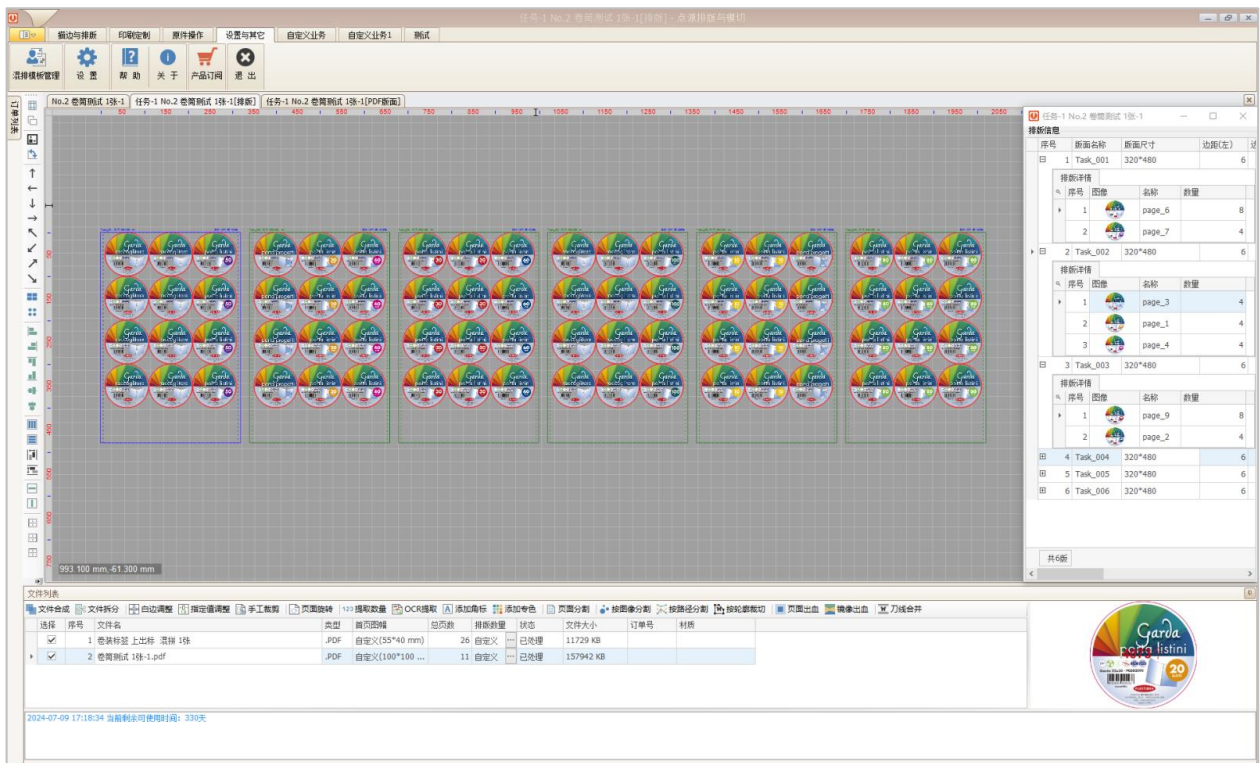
任务-1 No.2 卷筒测试 1张-1[排版] - 点源排版与模切

拼边与排版 印刷控制 原件操作 设置与其它 自定义业务 自定义业务1 测试

混排模板管理 设置 帮助 关于 产品订阅 退出

No.2 卷筒测试 1张-1 任务-1 No.2 卷筒测试 1张-1[排版] 任务-1 No.2 卷筒测试 1张-1[PDF新面]

50 150 250 350 450 550 650 750 850 950 1050 1150 1250 1350 1450 1550 1650 1750 1850 1950 2050

993.100 mm,-61.300 mm

任务-1 No.2 卷筒测试 1张-1

排版信息

| 序号 | 版面名称 | 版面尺寸 | 边距(左) |
|---|---|---|---|
| 1 | Task_001 | 320*480 | 6 |
| 2 | Task_002 | 320*480 | 6 |
| 3 | Task_003 | 320*480 | 6 |
| 4 | Task_004 | 320*480 | 6 |
| 5 | Task_005 | 320*480 | 6 |
| 6 | Task_006 | 320*480 | 6 |

排版详情

| 序号 | 图像 | 名称 | 数量 |
|---|---|---|---|
| 1 | | page_6 | 8 |
| 2 | | page_7 | 4 |

排版详情

| 序号 | 图像 | 名称 | 数量 |
|---|---|---|---|
| 1 | | page_3 | 4 |
| 2 | | page_1 | 4 |
| 3 | | page_4 | 4 |

排版详情

| 序号 | 图像 | 名称 | 数量 |
|---|---|---|---|
| 1 | | page_9 | 8 |
| 2 | | page_2 | 4 |

共6版

文件列表

文件合成 文件拆分 白边调整 指定值调整 手工裁剪 页面旋转 提取数量 OCR提取 添加角标 添加专色 页面分割 按图像分割 按路径分割 按轮廓裁切 页面出血 镜像出血 刀线合并

| 选择 | 序号 | 文件名 | 类型 | 首页图幅 | 总页数 | 排版数量 | 状态 | 文件大小 | 订单号 | 材质 |
|---|---|---|---|---|---|---|---|---|---|---|
| ✓ | 1 | 卷装标签 上出标 混排 1张 | .PDF | 自定义(55*40 mm) | 26 | 自定义 | 已处理 | 11729 KB | | |
| ✓ | 2 | 卷筒测试 1张-1.pdf | .PDF | 自定义(100*100 ... | 11 | 自定义 | 已处理 | 157942 KB | | |

Garda porta listini 20

2024-07-09 17:18:34 当前剩余可使用时间：330天